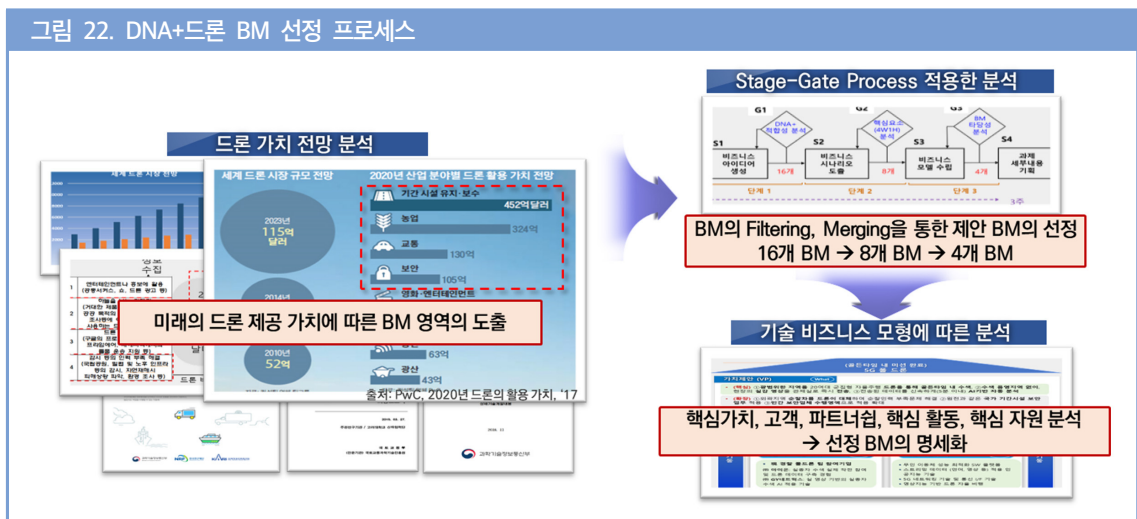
그림 22. DNA+드론 BM 선정 프로세스

드론 가치 전망 분석

세계 드론 시장 규모 전망

2020년 산업 분야별 드론 활용 가치 전망

2023년
115억 달러

2014년

2010년
52억

기간 시설 유지·보수
452억달러

농업
324억

교통
130억

보안
105억

영화·엔터테인먼트

63억

광산
43억

수집

미래의 드론 제공 가치에 따른 BM 영역의 도출

출처: PwC, 2020년 드론의 활용 가치, '17

Stage-Gate Process 적용한 분석

G1
G2
G3

S1
비즈니스 아이디어 생성

DNA+ 적합성 분석

16개

S2
비즈니스 시나리오 도출

핵심요소 (4W1H) 분석

8개

S3
비즈니스 모델 수립

BM 타당성 분석

4개

S4
과제 세부내용 기획

단계 1
단계 2
단계 3

BM의 Filtering, Merging을 통한 제안 BM의 선정
16개 BM → 8개 BM → 4개 BM

기술 비즈니스 모형에 따른 분석

핵심가치, 고객, 파트너십, 핵심 활동, 핵심 자원 분석
→ 선정 BM의 명세화

과학기술정보통신부